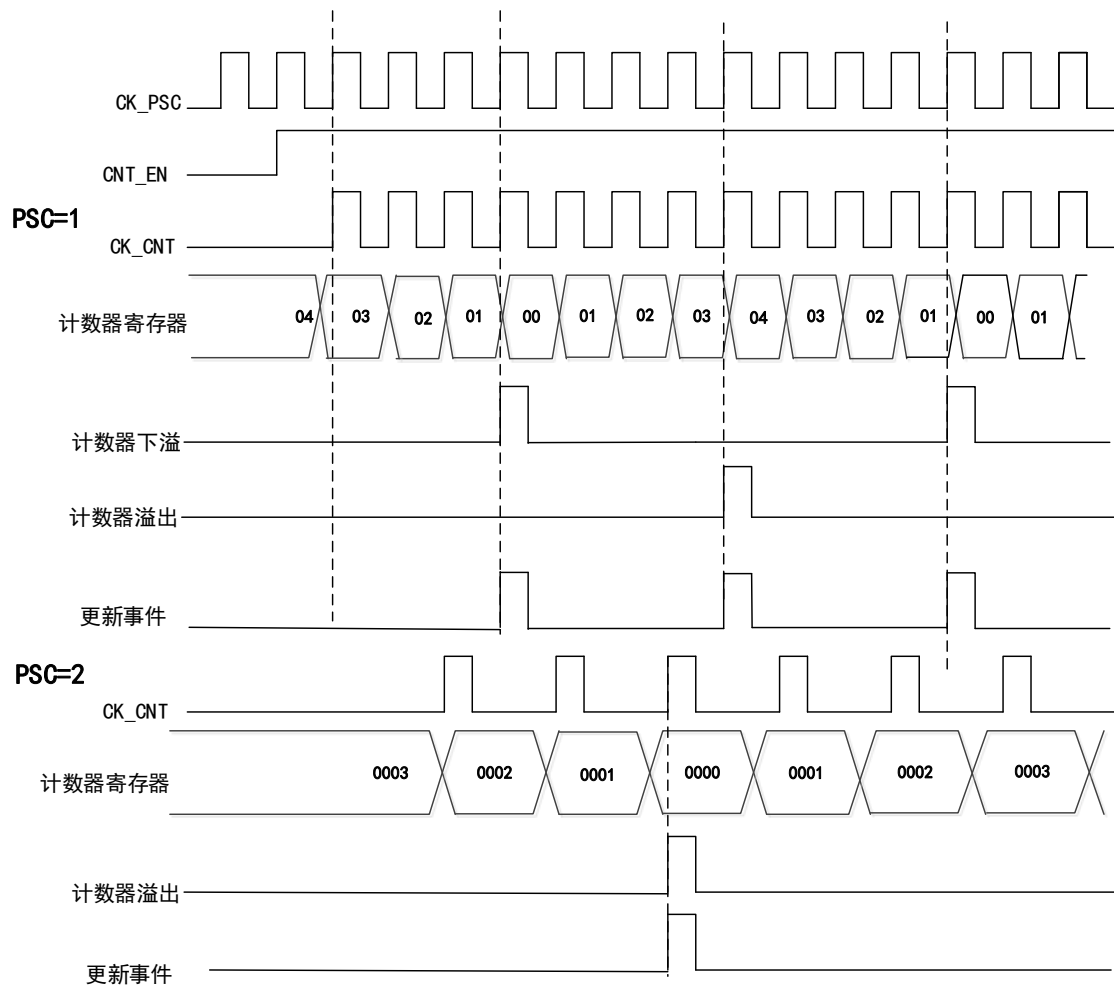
CK_PSC

CNT_EN

PSC=1

CK_CNT

计数器寄存器

04 03 02 01 00 01 02 03 04 03 02 01 00 01

计数器下溢

计数器溢出

更新事件

PSC=2

CK_CNT

计数器寄存器

0003 0002 0001 0000 0001 0002 0003

计数器溢出

更新事件